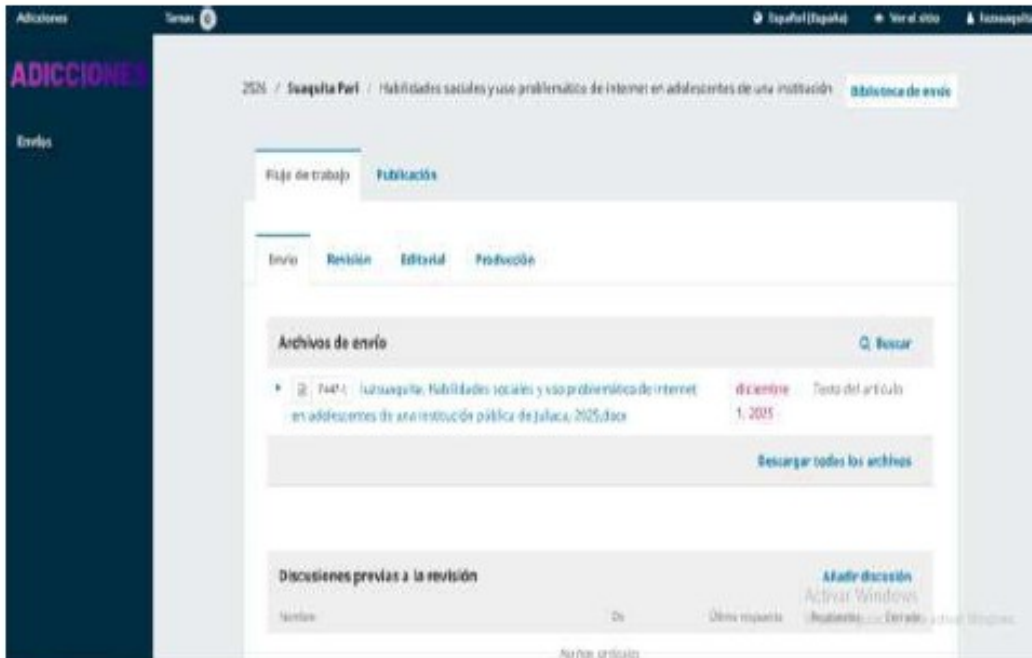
Adicciones

Tareas 0

Español (España)

Ver el sitio

luzsuaquita

ADICCIONES

Envíos

2026 / Suaquita Pari / Habilidades sociales y uso problemático de internet en adolescentes de una institución

Biblioteca de envío

Flujo de trabajo

Publicación

Envío

Revisión

Editorial

Producción

Archivos de envío

Buscar

7447-1 luzsuaquita, Habilidades sociales y uso problemático de internet en adolescentes de una institución pública de Juliaca, 2025.docx

diciembre 1, 2025

Texto del artículo

Descargar todos los archivos

Discusiones previas a la revisión

Añadir discusión

Nombre

De

Última respuesta

Respuestas

Cerrado

Activar Windows

Ve a Configuración para activar Windows.

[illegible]